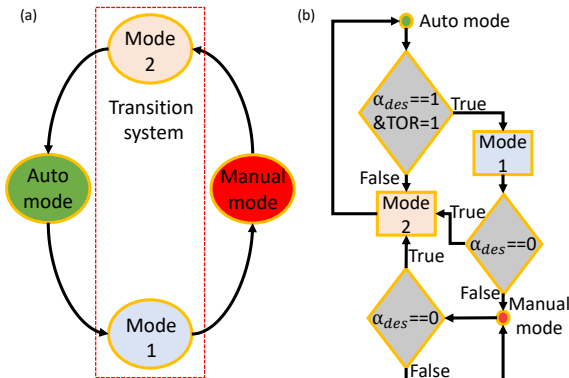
(a)

Mode 2

Transition system

Auto mode

Manual mode

Mode 1

(b)

Auto mode

$\alpha_{des}$==1 &TOR=1

True

Mode 1

False

Mode 2

True

$\alpha_{des}$==0

True

False

Manual mode

$\alpha_{des}$==0

False